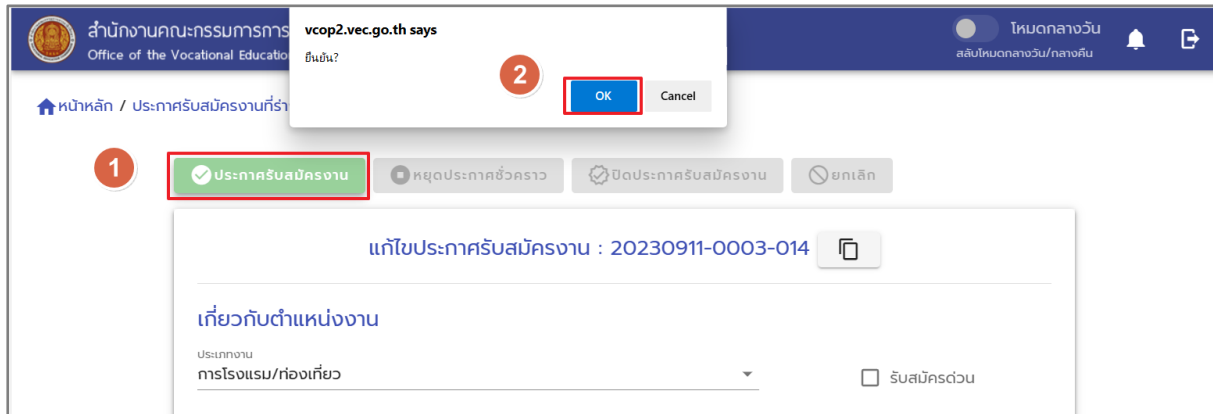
สำนักงานคณะกรรมการ
Office of the Vocational Educatio

vcop2.vec.go.th says
ยืนยัน?

2

OK
Cancel

โหมดกลางวัน
สลับโหมดกลางวัน/กลางคืน

หน้าหลัก / ประกาศรับสมัครงานที่รา

1

ประกาศรับสมัครงาน
หยุดประกาศชั่วคราว
ปิดประกาศรับสมัครงาน
ยกเลิก

แก้ไขประกาศรับสมัครงาน : 20230911-0003-014

เกี่ยวกับตำแหน่งงาน

ประเภทงาน
การโรงแรม/ท่องเที่ยว

รับสมัครด่วน